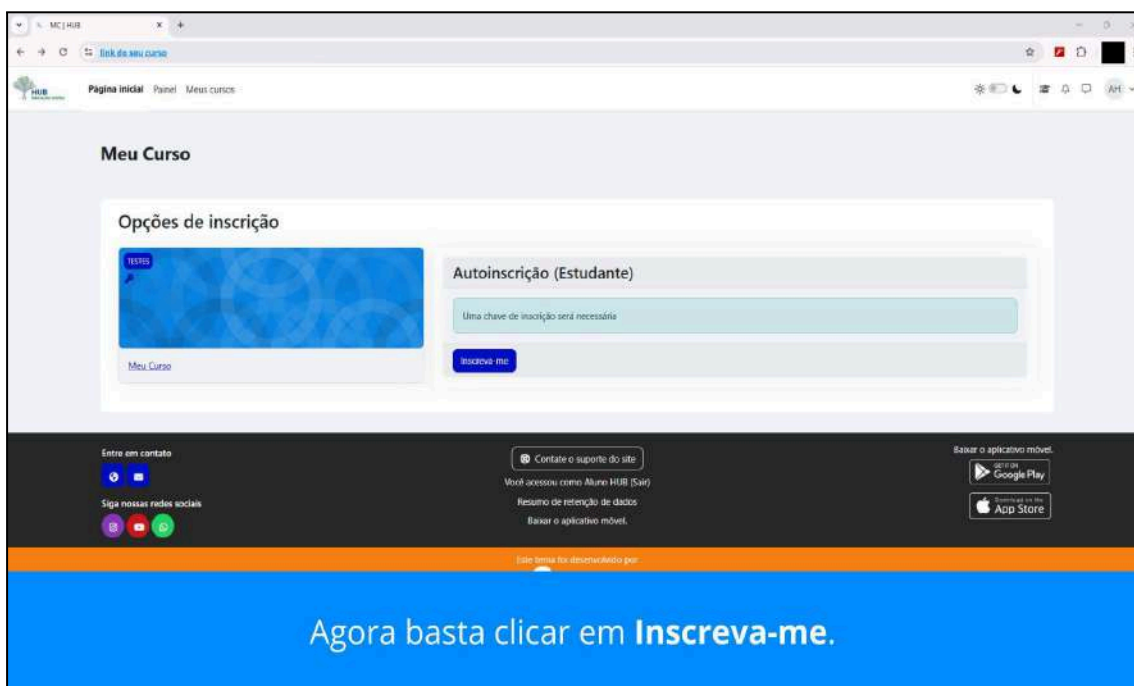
MC | HUB

link do seu curso

HUB

Página inicial Painel Meus cursos

AH

Meu Curso

Opções de inscrição

TESTES

Meu Curso

Autoinscrição (Estudante)

Uma chave de inscrição será necessária

Inscreva-me

Entre em contato

Siga nossas redes sociais

Contate o suporte do site

Você acessou como Aluno HUB (Sair)

Resumo de retenção de dados

Baixar o aplicativo móvel.

Baixar o aplicativo móvel.

GET IT ON Google Play

Download on the App Store

Este tema foi desenvolvido por

Agora basta clicar em **Inscreva-me**.